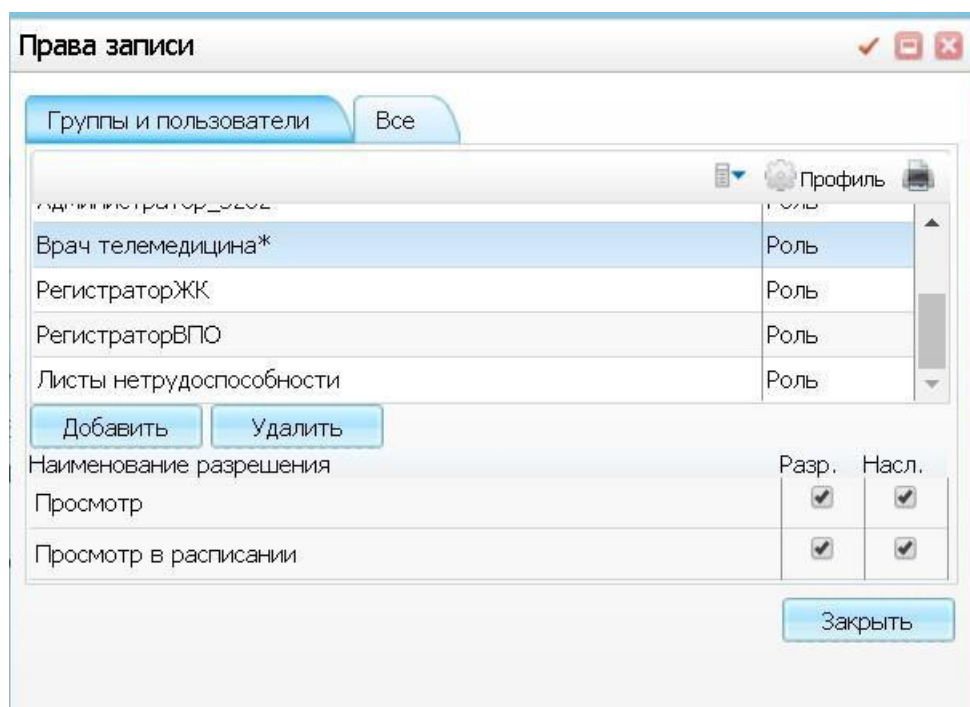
Права записи

Группы и пользователи | Все

Профиль

| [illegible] | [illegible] |
|---|---|
| Врач телемедицина* | Роль |
| РегистраторЖК | Роль |
| РегистраторВПО | Роль |
| Листы нетрудоспособности | Роль |

Добавить Удалить

| Наименование разрешения | Разр. | Насл. |
|---|---|---|
| Просмотр | ✔ | ✔ |
| Просмотр в расписании | ✔ | ✔ |

Закрыть